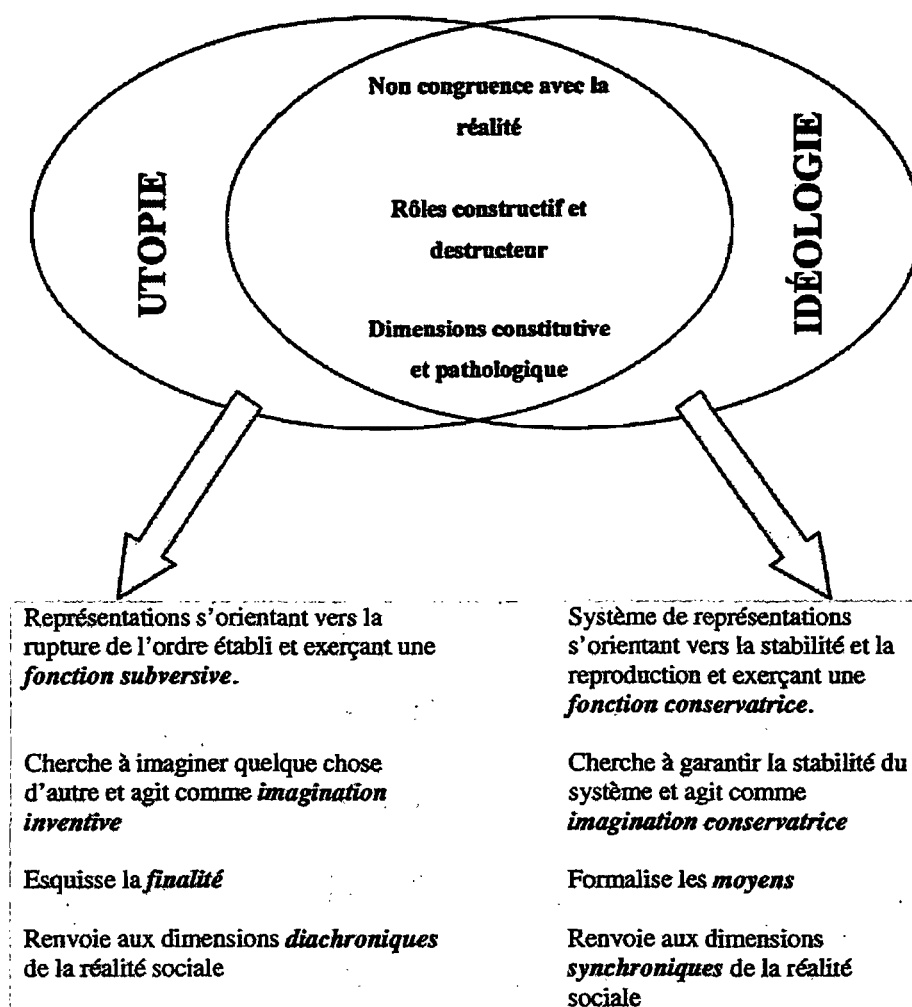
UTOPIE

Non congruence avec la réalité

Rôles constructif et destructeur

Dimensions constitutive et pathologique

IDÉOLOGIE

Représentations s'orientant vers la rupture de l'ordre établi et exerçant une *fonction subversive*.

Cherche à imaginer quelque chose d'autre et agit comme *imagination inventive*

Esquisse la *finalité*

Renvoie aux dimensions *diachroniques* de la réalité sociale

Système de représentations s'orientant vers la stabilité et la reproduction et exerçant une *fonction conservatrice*.

Cherche à garantir la stabilité du système et agit comme *imagination conservatrice*

Formalise les *moyens*

Renvoie aux dimensions *synchroniques* de la réalité sociale